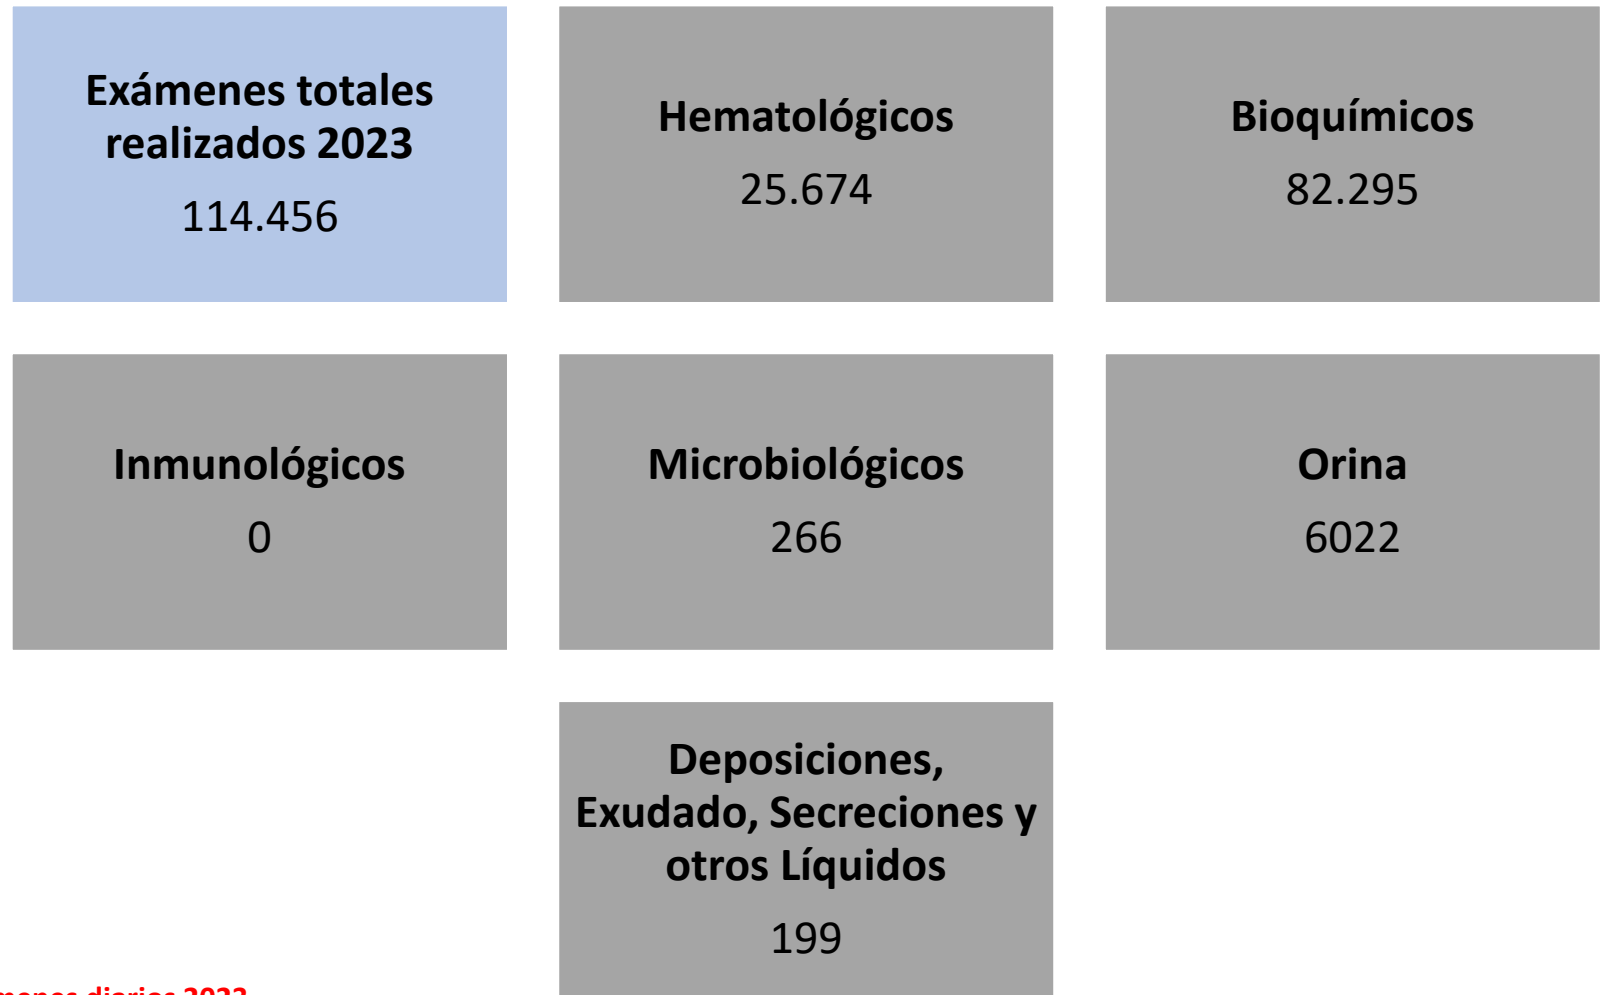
Exámenes totales realizados 2023
114.456

Hematológicos
25.674

Bioquímicos
82.295

Inmunológicos
0

Microbiológicos
266

Orina
6022

Deposiciones, Exudado, Secreciones y otros Líquidos
199

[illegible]menes diarios 2023